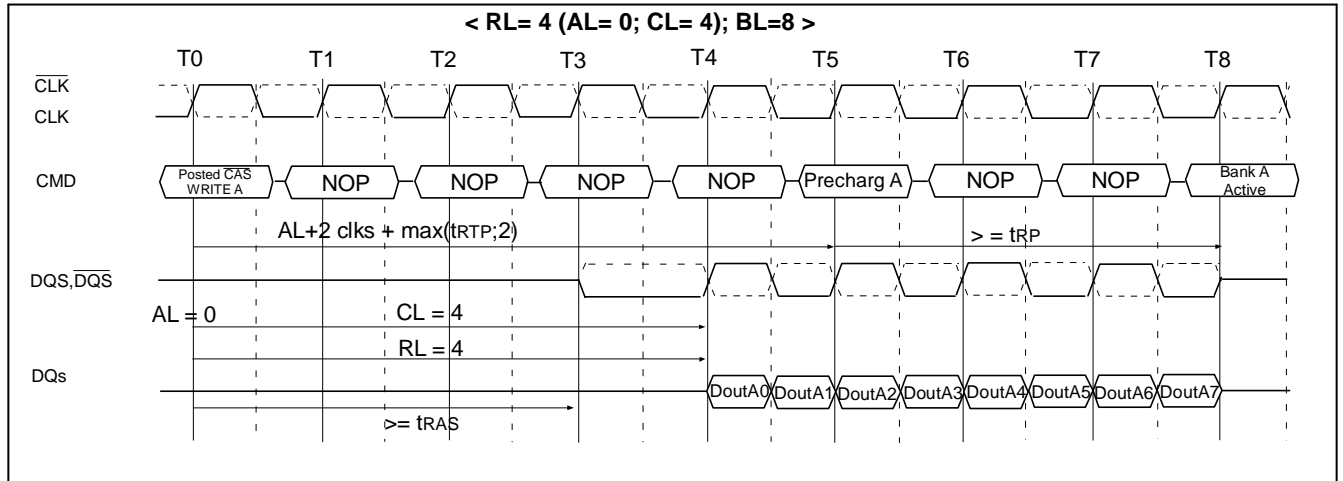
< RL= 4 (AL= 0; CL= 4); BL=8 >

T0 T1 T2 T3 T4 T5 T6 T7 T8

$\overline{CLK}$

CLK

CMD

Posted $\overline{CAS}$ WRITE A

NOP

NOP

NOP

NOP

Precharg A

NOP

NOP

Bank A Active

AL+2 clks + max(tRTP;2)

> = tRP

DQS,$\overline{DQS}$

AL = 0

CL = 4

RL = 4

DQs

DoutA0 DoutA1 DoutA2 DoutA3 DoutA4 DoutA5 DoutA6 DoutA7

>= tRAS